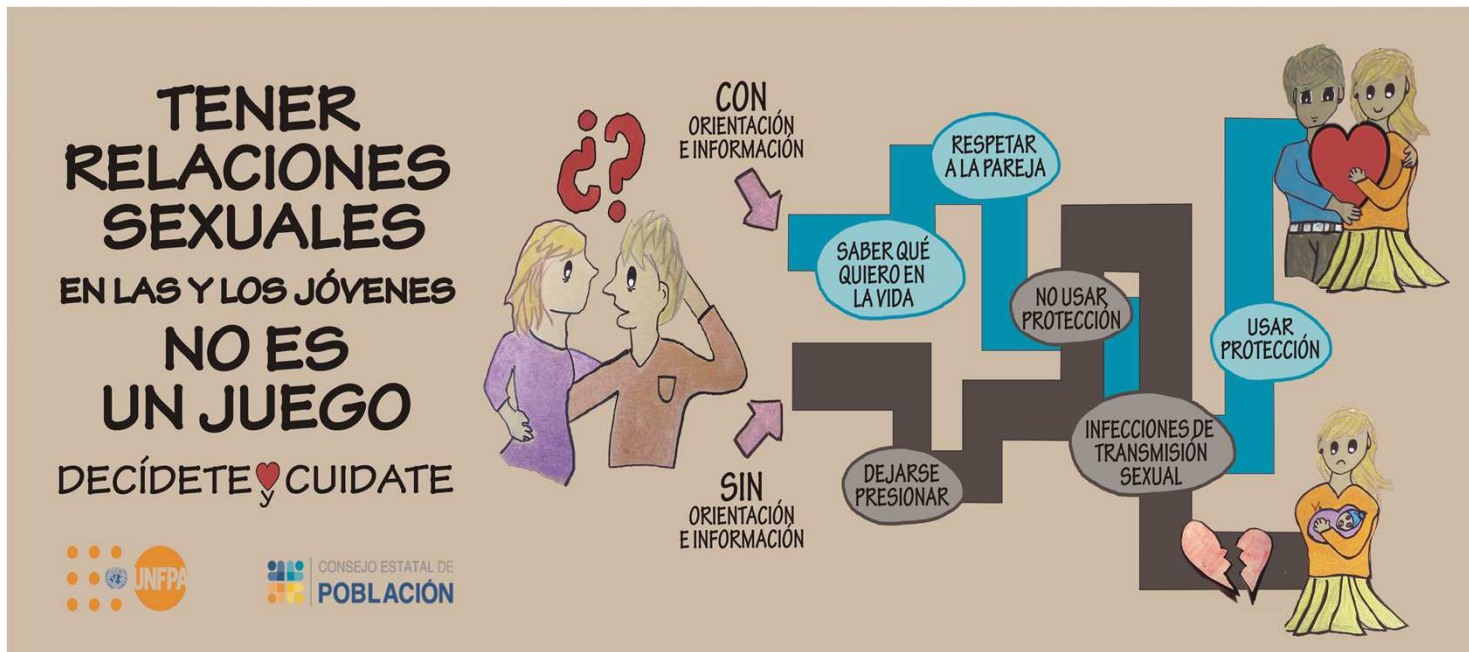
TENER RELACIONES SEXUALES EN LAS Y LOS JÓVENES NO ES UN JUEGO

DECÍDETE y CUIDATE

UNFPA

CONSEJO ESTATAL DE POBLACIÓN

¿?

CON ORIENTACIÓN E INFORMACIÓN

RESPETAR A LA PAREJA

SABER QUÉ QUIERO EN LA VIDA

NO USAR PROTECCIÓN

USAR PROTECCIÓN

INFECCIONES DE TRANSMISIÓN SEXUAL

DEJARSE PRESIONAR

SIN ORIENTACIÓN E INFORMACIÓN